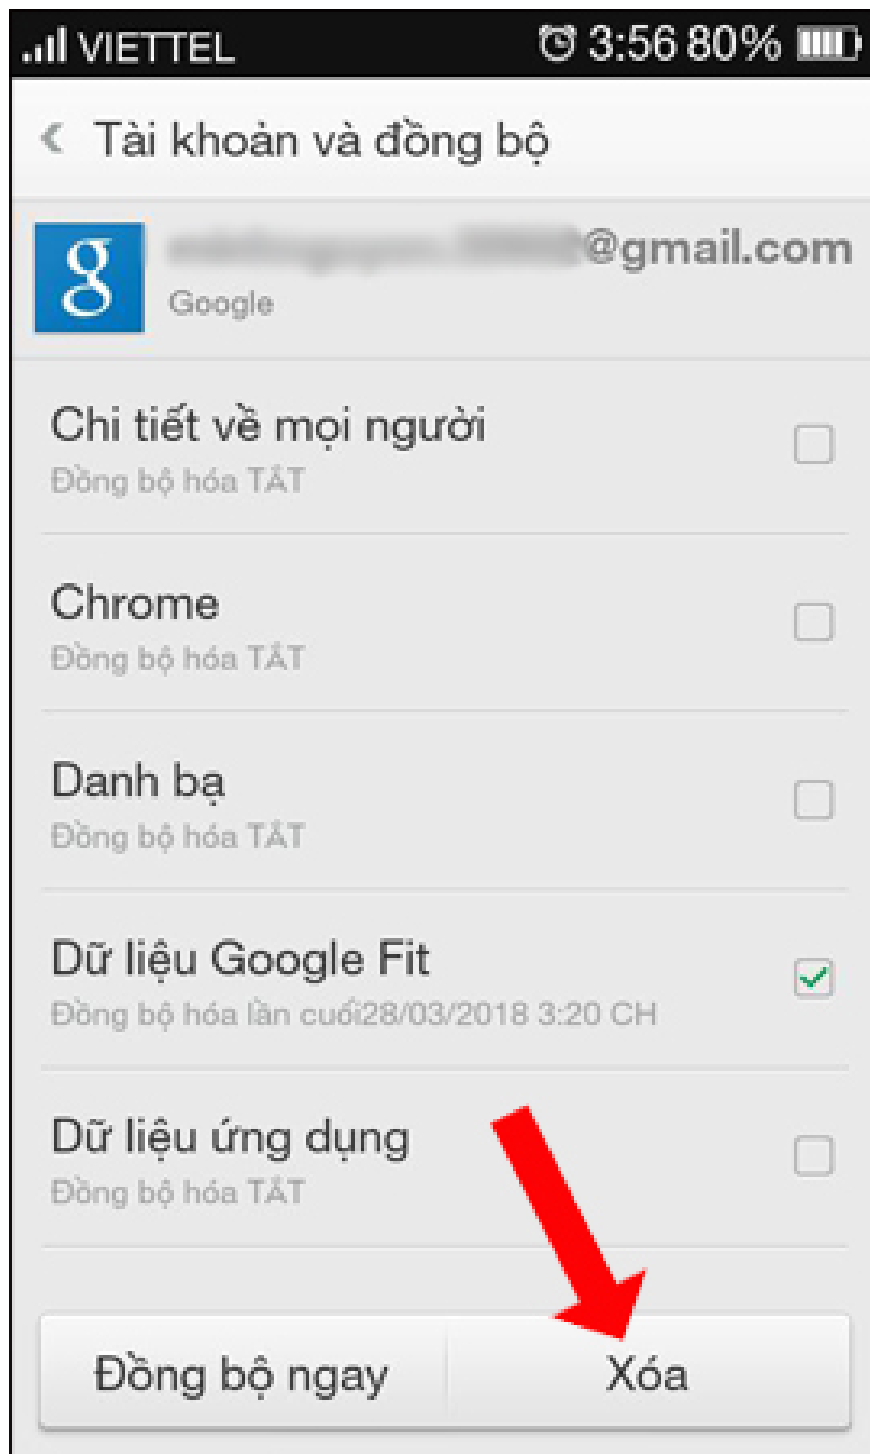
VIETTEL 3:56 80%

Tài khoản và đồng bộ

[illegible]@gmail.com
Google

Chi tiết về mọi người
Đồng bộ hóa TẮT

Chrome
Đồng bộ hóa TẮT

Danh bạ
Đồng bộ hóa TẮT

Dữ liệu Google Fit
Đồng bộ hóa lần cuối28/03/2018 3:20 CH

Dữ liệu ứng dụng
Đồng bộ hóa TẮT

Đồng bộ ngay | Xóa